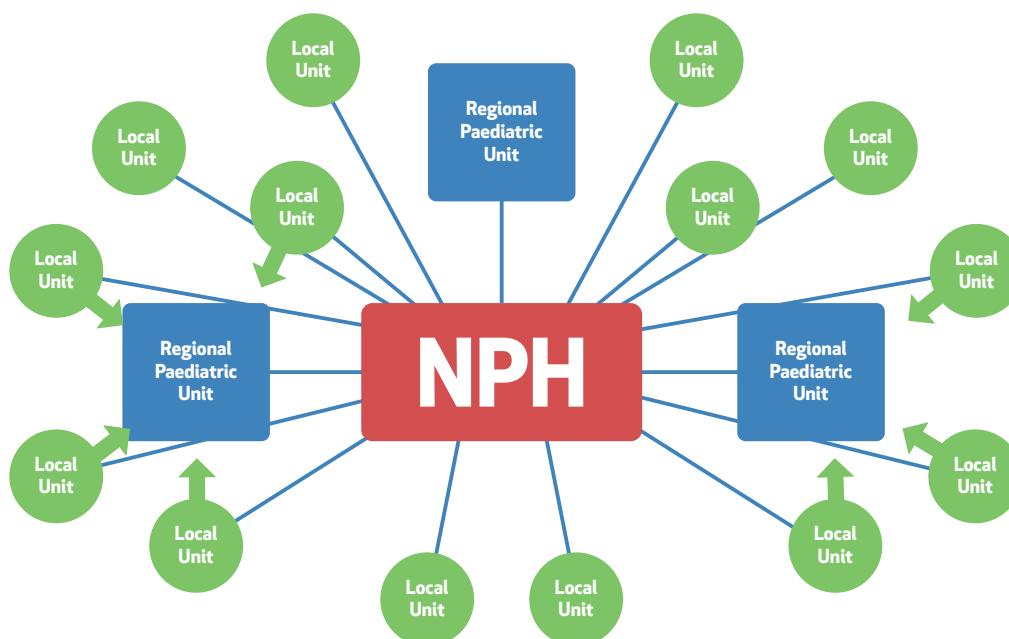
Local Unit

Regional Paediatric Unit

Local Unit

Local Unit

Local Unit

Local Unit

Local Unit

Local Unit

Local Unit

Regional Paediatric Unit

NPH

Regional Paediatric Unit

Local Unit

Local Unit

Local Unit

Local Unit

Local Unit

Local Unit